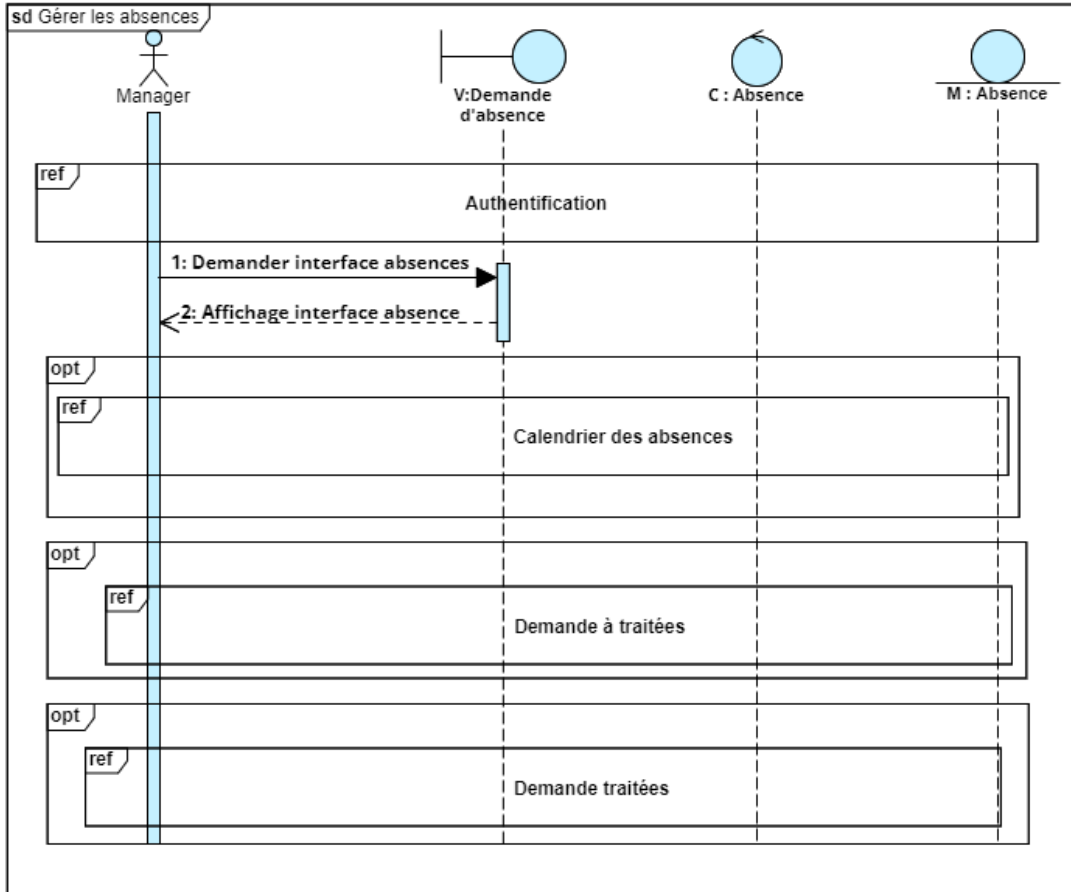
sd Gérer les absences

Manager

V:Demande d'absence

C : Absence

M : Absence

ref

Authentification

1: Demander interface absences

2: Affichage interface absence

opt

ref

Calendrier des absences

opt

ref

Demande à traitées

opt

ref

Demande traitées